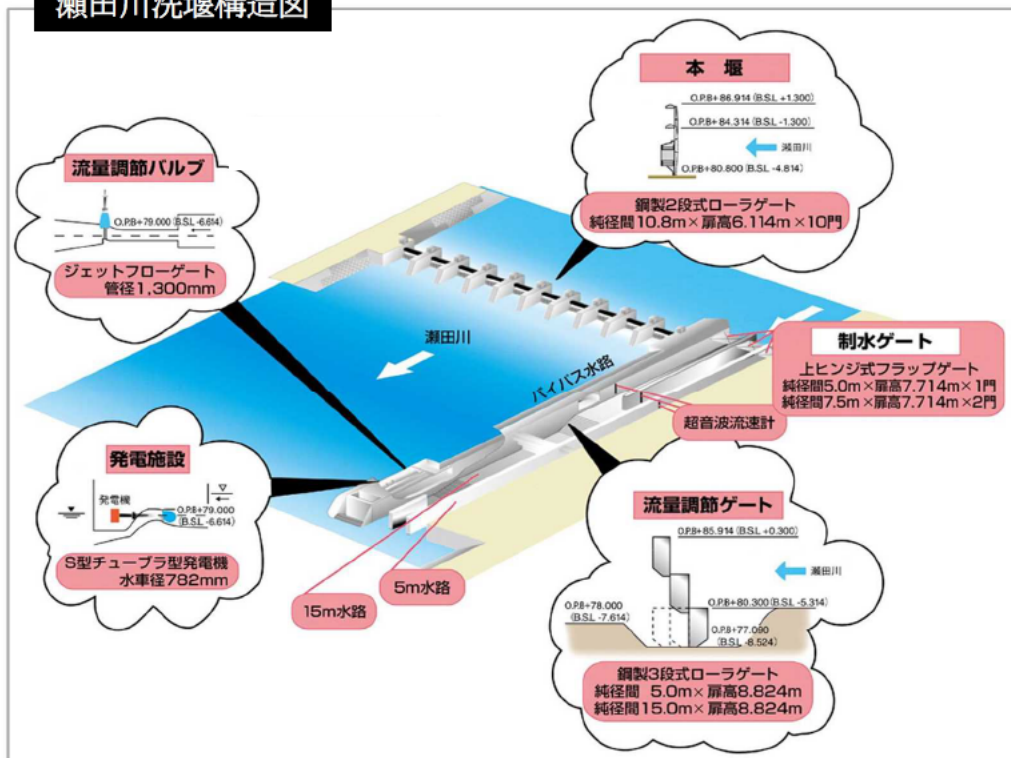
瀬田川洗堰構造図

本 堰

O.P.B+86.914 (B.S.L +1.300)

O.P.B+84.314 (B.S.L -1.300)

瀬田川

O.P.B+80.800 (B.S.L -4.814)

鋼製2段式ローラゲート
純径間10.8m×扉高6.114m×10門

流量調節バルブ

O.P.B+79.000 (B.S.L -6.614)

ジェットフローゲート
管径1,300mm

瀬田川

バイパス水路

制水ゲート

上ヒンジ式フラップゲート
純径間5.0m×扉高7.714m×1門
純径間7.5m×扉高7.714m×2門

超音波流速計

発電施設

発電機

O.P.B+79.000 (B.S.L -6.614)

S型チューブラ型発電機
水車径782mm

15m水路

5m水路

流量調節ゲート

O.P.B+85.914 (B.S.L +0.300)

瀬田川

O.P.B+78.000 (B.S.L -7.614)

O.P.B+80.300 (B.S.L -5.314)

O.P.B+77.090 (B.S.L -8.524)

鋼製3段式ローラゲート
純径間 5.0m× 扉高8.824m
純径間15.0m× 扉高8.824m